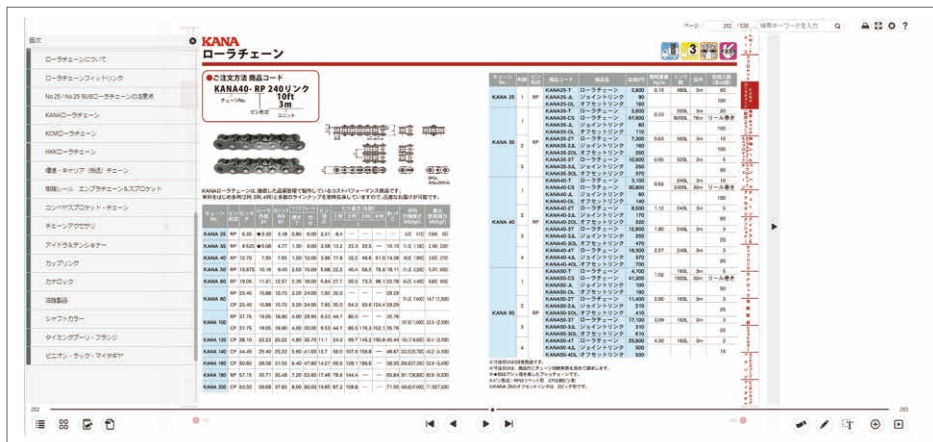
ページ 282 / 550 検索キーワードを入力

目次

ローラチェーンについて

ローラチェーンフィットリンク

No.25 / No.25 SUSローラチェーンの注意点

KANAローラチェーン

KCMローラチェーン

HKKローラチェーン

環境・キャリア（搬送）チェーン

樹脂レール エンプラチェーン＆スプロケット

コンベヤスプロケット・チェーン

チェーンアクセサリ

アイドラ＆テンショナー

カップリング

カナロック

溶接製品

シャフトカラー

タイミングプーリ・フランジ

ピニオン・ラック・マイタギヤ

KANA

ローラチェーン

●ご注文方法 商品コード

KANA40- RP 240リンク

10ft

3m

チェーンNo.

ピン形状

ユニット

KANAローラチェーンは、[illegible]

| チェーンNo. | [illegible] | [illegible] |
|---|---|---|
| KANA 25 | RP | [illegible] |
| KANA 35 | RP | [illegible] |
| KANA 40 | RP | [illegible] |
| KANA 50 | RP | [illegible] |
| KANA 60 | RP | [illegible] |
| KANA 80 | RP | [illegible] |
| KANA 80 | CP | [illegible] |
| KANA 100 | RP | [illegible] |
| KANA 100 | CP | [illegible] |
| KANA 120 | CP | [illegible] |
| KANA 140 | CP | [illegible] |
| KANA 160 | CP | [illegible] |
| KANA 180 | CP | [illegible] |
| KANA 200 | CP | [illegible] |

| チェーンNo. | 列数 | ピン形状 | 商品コード | 商品名 | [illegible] |
|---|---|---|---|---|---|
| KANA 25 | 1 | RP | KANA25-T | ローラチェーン | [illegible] |
| | | | KANA25-JL | ジョイントリンク | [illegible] |
| | | | KANA25-OL | オフセットリンク | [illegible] |
| KANA 35 | 1 | RP | KANA35-T | ローラチェーン | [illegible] |
| | | | KANA35-CS | ローラチェーン | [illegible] |
| | | | KANA35-JL | ジョイントリンク | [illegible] |
| | | | KANA35-OL | オフセットリンク | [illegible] |
| | 2 | | KANA35-2T | ローラチェーン | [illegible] |
| | | | KANA35-2JL | ジョイントリンク | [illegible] |
| | | | KANA35-2OL | オフセットリンク | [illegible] |
| | 3 | | KANA35-3T | ローラチェーン | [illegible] |
| | | | KANA35-3JL | ジョイントリンク | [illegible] |
| | | | KANA35-3OL | オフセットリンク | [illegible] |
| KANA 40 | 1 | RP | KANA40-T | ローラチェーン | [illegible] |
| | | | KANA40-CS | ローラチェーン | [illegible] |
| | | | KANA40-JL | ジョイントリンク | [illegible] |
| | | | KANA40-OL | オフセットリンク | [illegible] |
| | 2 | | KANA40-2T | ローラチェーン | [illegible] |
| | | | KANA40-2JL | ジョイントリンク | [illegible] |
| | | | KANA40-2OL | オフセットリンク | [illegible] |
| | 3 | | KANA40-3T | ローラチェーン | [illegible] |
| | | | KANA40-3JL | ジョイントリンク | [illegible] |
| | | | KANA40-3OL | オフセットリンク | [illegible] |
| | 4 | | KANA40-4T | ローラチェーン | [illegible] |
| | | | KANA40-4JL | ジョイントリンク | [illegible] |
| | | | KANA40-4OL | オフセットリンク | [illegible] |
| KANA 50 | 1 | RP | KANA50-T | ローラチェーン | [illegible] |
| | | | KANA50-CS | ローラチェーン | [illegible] |
| | | | KANA50-JL | ジョイントリンク | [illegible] |
| | | | KANA50-OL | オフセットリンク | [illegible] |
| | 2 | | KANA50-2T | ローラチェーン | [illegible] |
| | | | KANA50-2JL | ジョイントリンク | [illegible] |
| | | | KANA50-2OL | オフセットリンク | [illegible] |
| | 3 | | KANA50-3T | ローラチェーン | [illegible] |
| | | | KANA50-3JL | ジョイントリンク | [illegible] |
| | | | KANA50-3OL | オフセットリンク | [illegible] |
| | 4 | | KANA50-4T | ローラチェーン | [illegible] |
| | | | KANA50-4JL | ジョイントリンク | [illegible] |
| | | | KANA50-4OL | オフセットリンク | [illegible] |

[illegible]

282

283